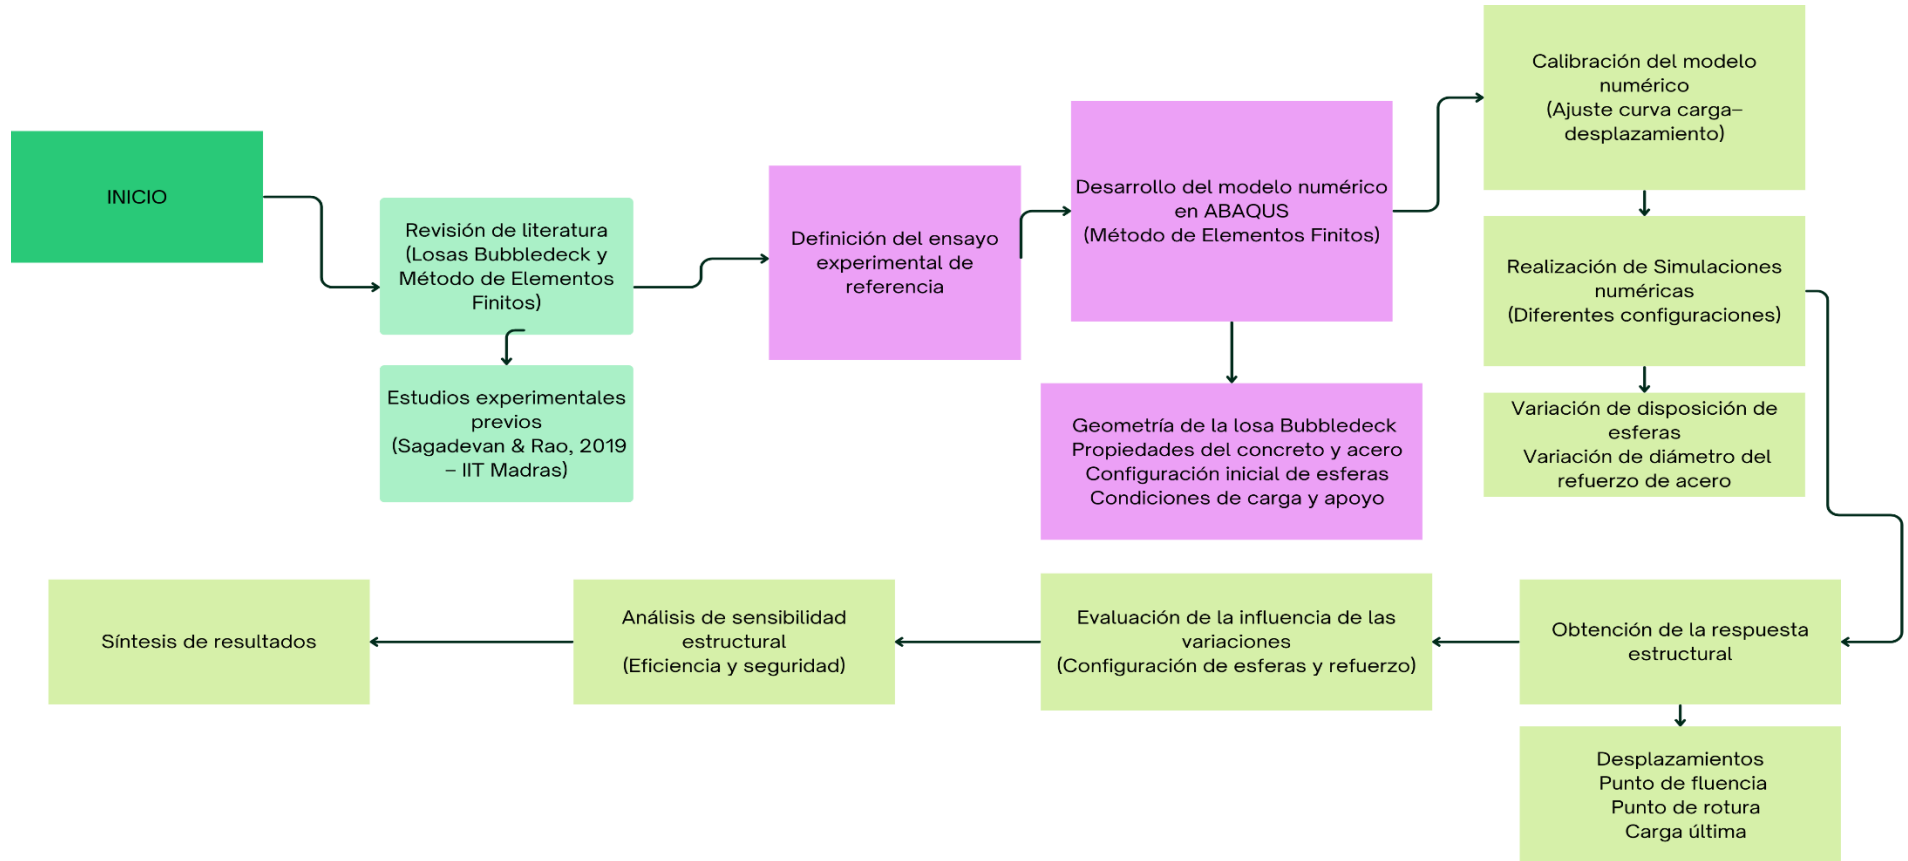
INICIO

Revisión de literatura (Losas Bubbledeck y Método de Elementos Finitos)

Estudios experimentales previos (Sagadevan & Rao, 2019 – IIT Madras)

Definición del ensayo experimental de referencia

Desarrollo del modelo numérico en ABAQUS (Método de Elementos Finitos)

Geometría de la losa Bubbledeck
Propiedades del concreto y acero
Configuración inicial de esferas
Condiciones de carga y apoyo

Calibración del modelo numérico (Ajuste curva carga–desplazamiento)

Realización de Simulaciones numéricas (Diferentes configuraciones)

Variación de disposición de esferas
Variación de diámetro del refuerzo de acero

Obtención de la respuesta estructural

Desplazamientos
Punto de fluencia
Punto de rotura
Carga última

Evaluación de la influencia de las variaciones (Configuración de esferas y refuerzo)

Análisis de sensibilidad estructural (Eficiencia y seguridad)

Síntesis de resultados